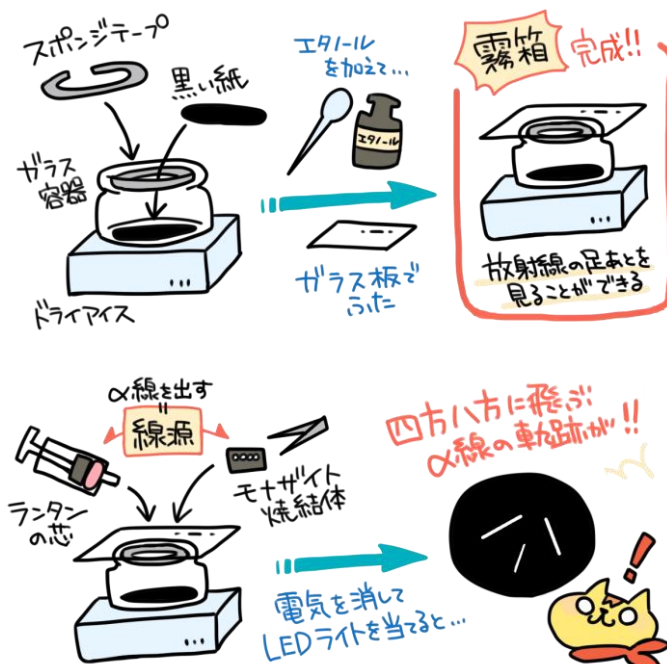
スポンジテープ

黒い紙

ガラス容器

ドライアイス

エタノールを加えて…

エタノール

ガラス板でふた

霧箱 完成!!

放射線の足あとを見ることができる

α線を出す

線源

ランタンの芯

モナザイト焼結体

電気を消してLEDライトを当てると…

四方八方に飛ぶα線の軌跡が!!

!